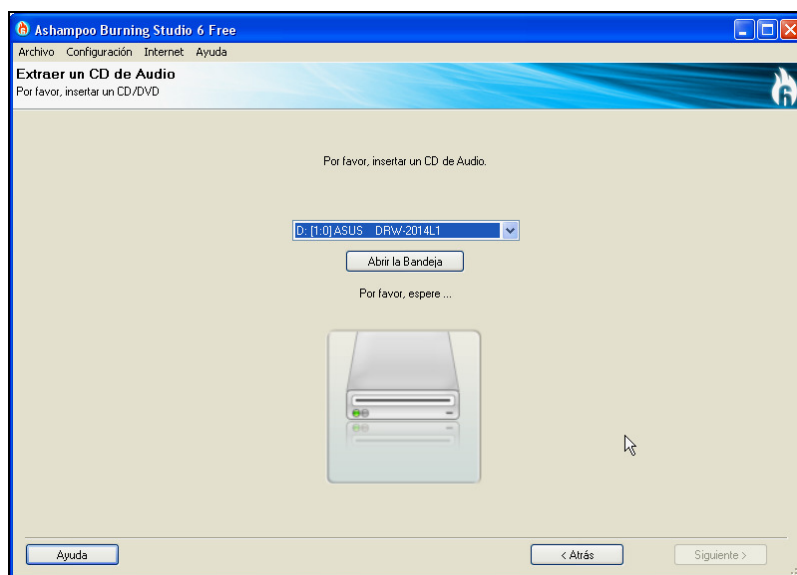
Ashampoo Burning Studio 6 Free

Archivo Configuración Internet Ayuda

Extraer un CD de Audio
Por favor, insertar un CD/DVD

Por favor, insertar un CD de Audio.

D: [1:0] ASUS DRW-2014L1

Abrir la Bandeja

Por favor, espere ...

Ayuda

< Atrás

Siguiente >